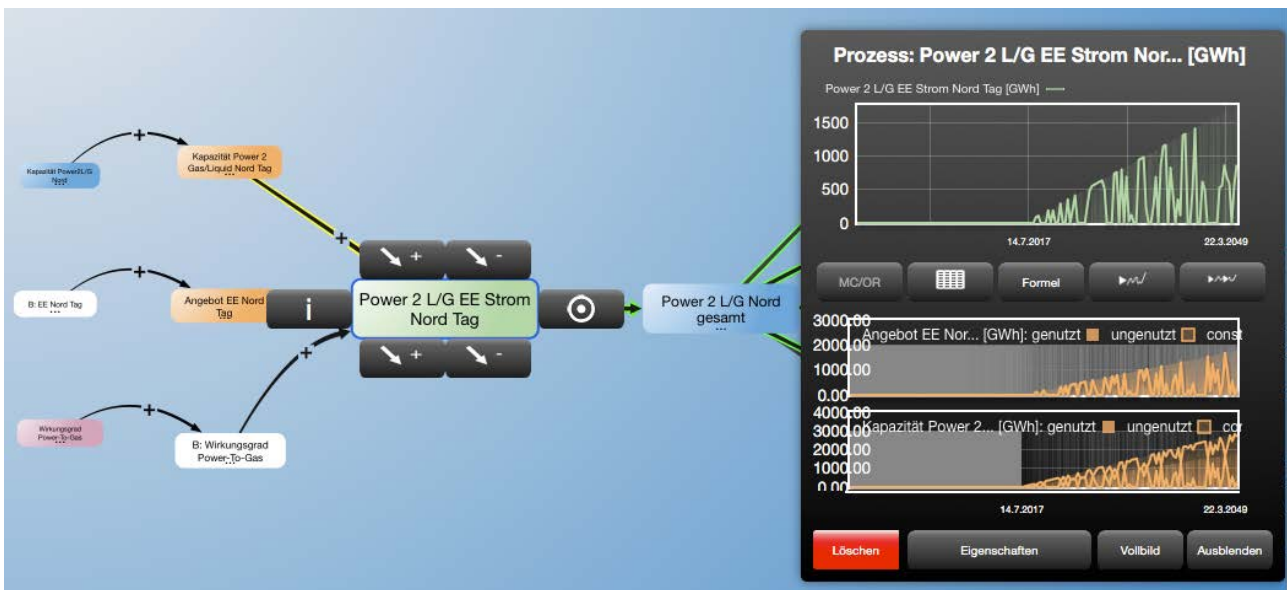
Kapazität Power2L/G Nord

+

Kapazität Power 2 Gas/Liquid Nord Tag

+

B: EE Nord Tag

+

Angebot EE Nord Tag

i

↘ +

↘ -

Power 2 L/G EE Strom Nord Tag

↘ +

↘ -

+

Wirkungsgrad Power-To-Gas

+

B: Wirkungsgrad Power-To-Gas

Power 2 L/G Nord gesamt

Prozess: Power 2 L/G EE Strom Nor... [GWh]

Power 2 L/G EE Strom Nord Tag [GWh]

1500
1000
500
0

14.7.2017

22.3.2049

MC/OR

Formel

3000.00
2000.00
1000.00
0.00

Angebot EE Nor... [GWh]: genutzt ungenutzt const

4000.00
3000.00
2000.00
1000.00
0.00

Kapazität Power 2... [GWh]: genutzt ungenutzt cor

14.7.2017

22.3.2049

Löschen

Eigenschaften

Vollbild

Ausblenden